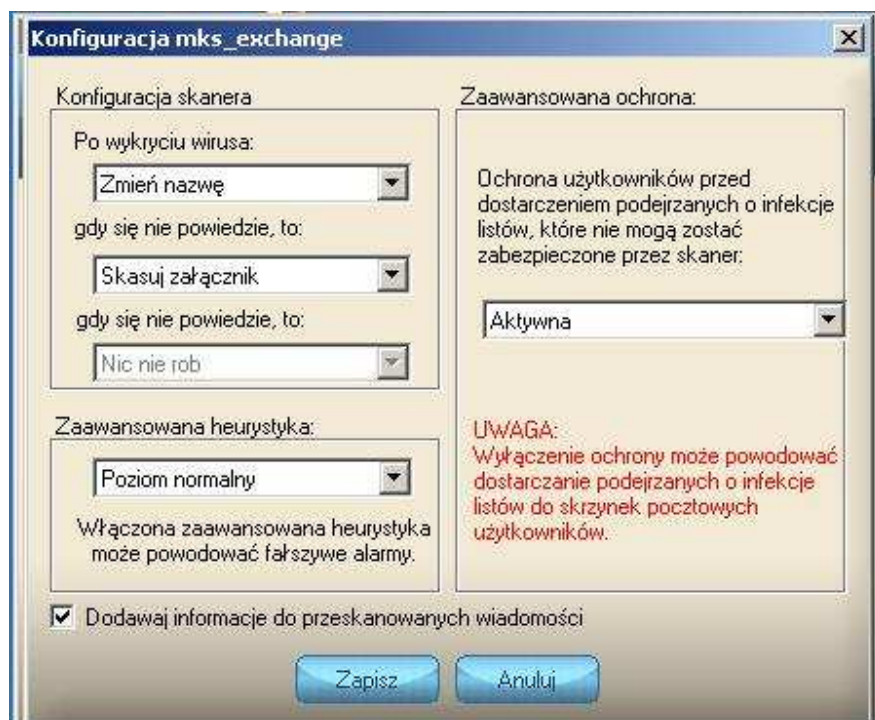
Konfiguracja mks_exchange

Konfiguracja skanera

Po wykryciu wirusa:

Zmień nazwę

gdy się nie powiedzie, to:

Skasuj załącznik

gdy się nie powiedzie, to:

Nic nie rob

Zaawansowana heurystyka:

Poziom normalny

Włączona zaawansowana heurystyka może powodować fałszywe alarmy.

Zaawansowana ochrona:

Ochrona użytkowników przed dostarczeniem podejrzanych o infekcje listów, które nie mogą zostać zabezpieczone przez skaner:

Aktywna

UWAGA:
Wyłączenie ochrony może powodować dostarczanie podejrzanych o infekcje listów do skrzynek pocztowych użytkowników.

Dodawaj informacje do przeskanowanych wiadomości

Zapisz

Anuluj